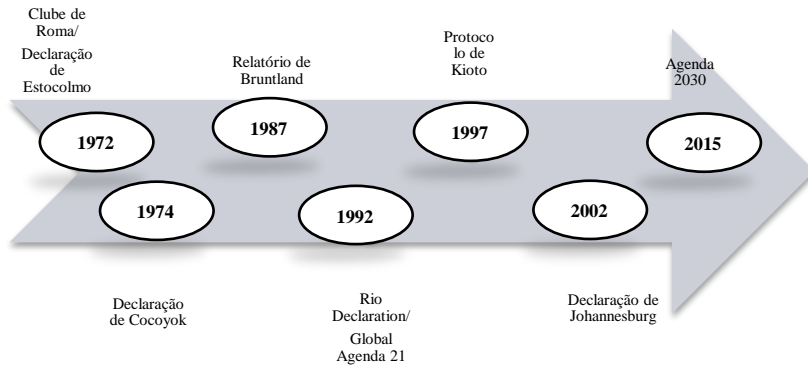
Clube de Roma/ Declaração de Estocolmo

Relatório de Bruntland

Protoco lo de Kioto

Agenda 2030

1972

1987

1997

2015

1974

1992

2002

Declaração de Cocoyok

Rio Declaration/ Global Agenda 21

Declaração de Johannesburg